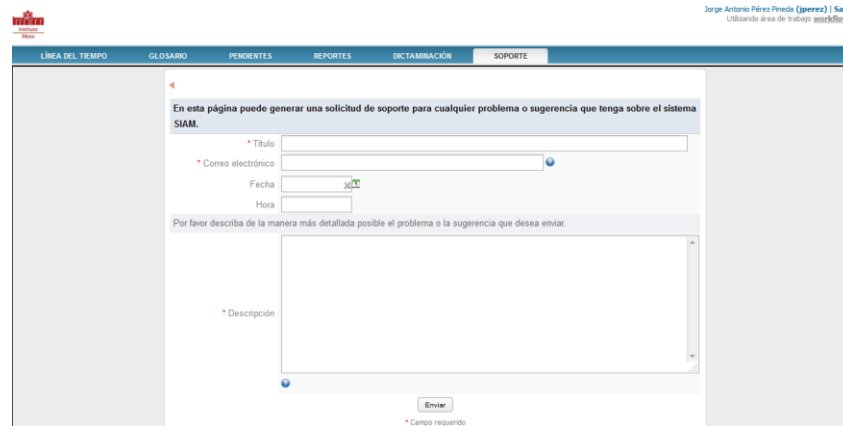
Instituto Mora

Jorge Antonio Pérez Pineda (jperez) | Sa
Utilizando área de trabajo workflo

LÍNEA DEL TIEMPO GLOSARIO PENDIENTES REPORTES DICTAMINACIÓN SOPORTE

En esta página puede generar una solicitud de soporte para cualquier problema o sugerencia que tenga sobre el sistema SIAM.

* Título

* Correo electrónico

Fecha

Hora

Por favor describa de la manera más detallada posible el problema o la sugerencia que desea enviar.

* Descripción

Enviar

* Campo requerido